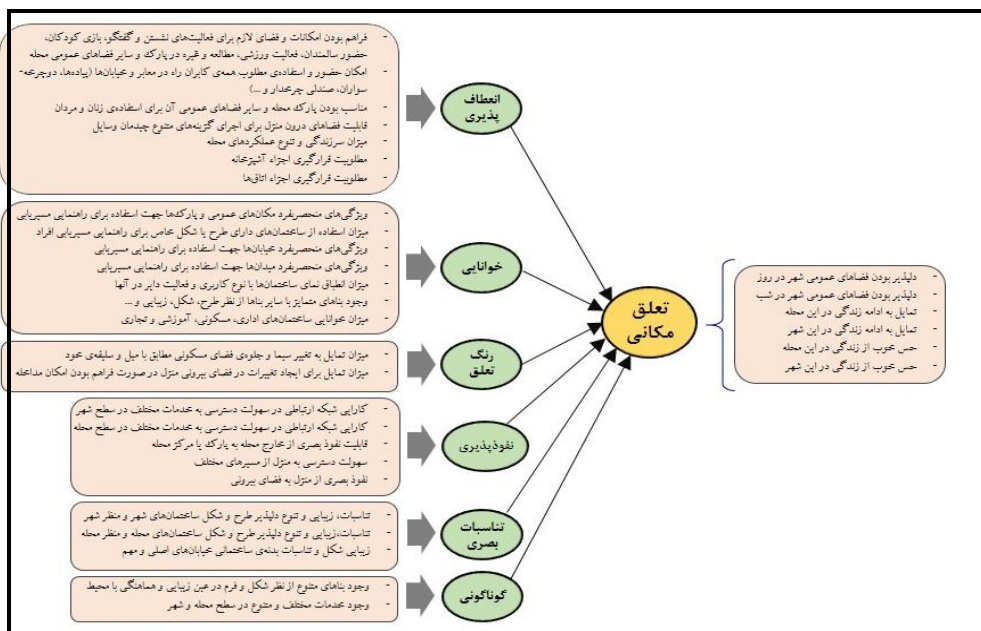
- فراهم بودن امکانات و فضای لازم برای فعالیت‌های نشستن و گفتگو، بازی کودکان، حضور سالمندان، فعالیت ورزشی، مطالعه و غیره در پارک و سایر فضاهای عمومی محله
- امکان حضور و استفاده‌ی مطلوب همه‌ی کاربران راه در معابر و خیابان‌ها (پیاده‌ها، دوچرخه‌سواران، صندلی چرخدار و...)
- مناسب بودن پارک محله و سایر فضاهای عمومی آن برای استفاده‌ی زنان و مردان
- قابلیت فضاهای درون منزل برای اجرای گزینه‌های متنوع چیدمان وسایل
- میزان سرزندگی و تنوع عملکردهای محله
- مطلوبیت قرارگیری اجزاء آشپزخانه
- مطلوبیت قرارگیری اجزاء اتاق‌ها

انعطاف پذیری

- ویژگی‌های منحصربفرد مکان‌های عمومی و پارک‌ها جهت استفاده برای راهنمایی مسیریابی
- میزان استفاده از ساختمان‌های دارای طرح یا شکل خاص برای راهنمایی مسیریابی افراد
- ویژگی‌های منحصربفرد خیابان‌ها جهت استفاده برای راهنمایی مسیریابی
- ویژگی‌های منحصربفرد میدان‌ها جهت استفاده برای راهنمایی مسیریابی
- میزان انطباق نمای ساختمان‌ها با نوع کاربری و فعالیت دایر در آنها
- وجود بناهای متمایز با سایر بناها از نظر طرح، شکل، زیبایی و ...
- میزان خوانایی ساختمان‌های اداری، مسکونی، آموزشی و تجاری

خوانایی

- میزان تمایل به تغییر سیما و جلوه‌ی فضای مسکونی مطابق با میل و سلیقه‌ی خود
- میزان تمایل برای ایجاد تغییرات در فضای بیرونی منزل در صورت فراهم بودن امکان مداخله

رنگ تعلق

- کارایی شبکه ارتباطی در سهولت دسترسی به خدمات مختلف در سطح شهر
- کارایی شبکه ارتباطی در سهولت دسترسی به خدمات مختلف در سطح محله
- قابلیت نفوذ بصری از خارج محله به پارک یا مرکز محله
- سهولت دسترسی به منزل از مسیرهای مختلف
- نفوذ بصری از منزل به فضای بیرونی

نفوذپذیری

- تناسبات، زیبایی و تنوع دلپذیر طرح و شکل ساختمان‌های شهر و منظر شهر
- تناسبات، زیبایی و تنوع دلپذیر طرح و شکل ساختمان‌های محله و منظر محله
- زیبایی شکل و تناسبات بدنه‌ی ساختمانی خیابان‌های اصلی و مهم

تناسبات بصری

- وجود بناهای متنوع از نظر شکل و فرم در عین زیبایی و هماهنگی با محیط
- وجود خدمات مختلف و متنوع در سطح محله و شهر

گوناگونی

تعلق مکانی

- دلپذیر بودن فضاهای عمومی شهر در روز
- دلپذیر بودن فضاهای عمومی شهر در شب
- تمایل به ادامه زندگی در این محله
- تمایل به ادامه زندگی در این شهر
- حس خوب از زندگی در این محله
- حس خوب از زندگی در این شهر